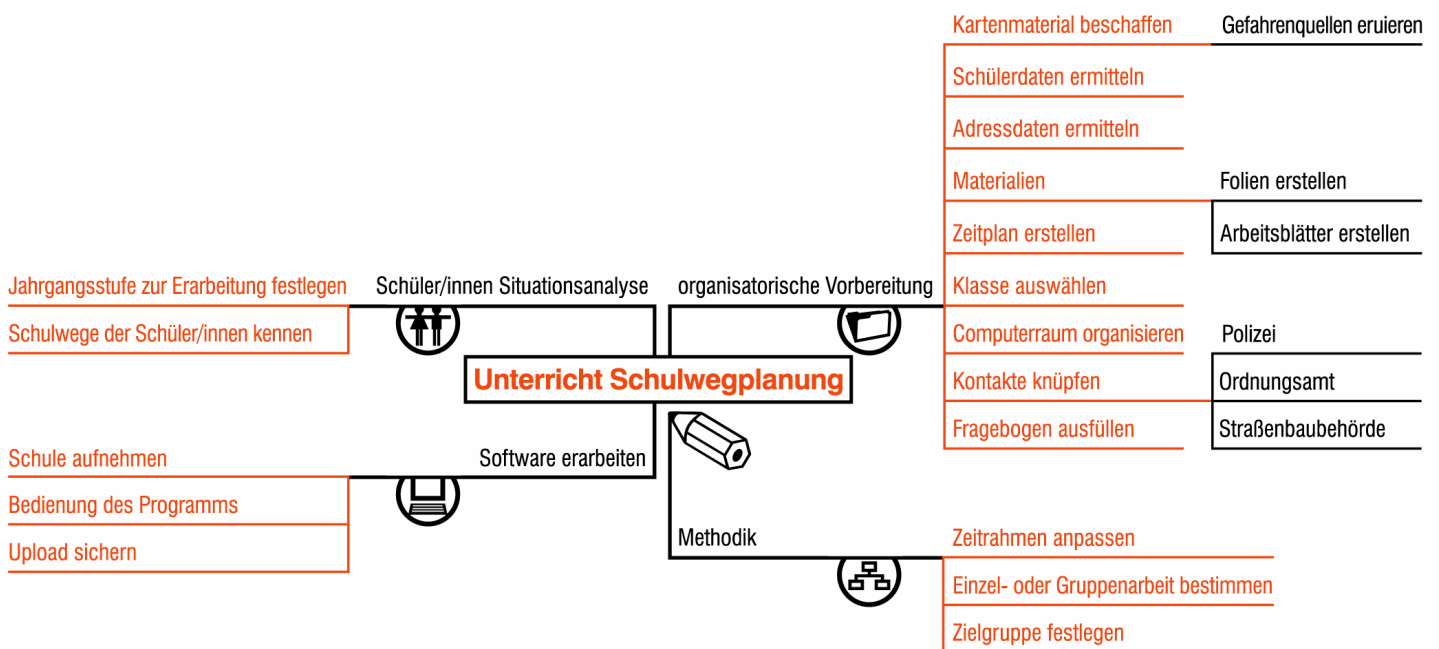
Unterricht Schulwegplanung

Schüler/innen Situationsanalyse
Jahrgangsstufe zur Erarbeitung festlegen
Schulwege der Schüler/innen kennen

organisatorische Vorbereitung
Kartenmaterial beschaffen
Gefahrenquellen eruieren
Schülerdaten ermitteln
Adressdaten ermitteln
Materialien
Folien erstellen
Arbeitsblätter erstellen
Zeitplan erstellen
Klasse auswählen
Computerraum organisieren
Kontakte knüpfen
Polizei
Ordnungsamt
Straßenbaubehörde
Fragebogen ausfüllen

Software erarbeiten
Schule aufnehmen
Bedienung des Programms
Upload sichern

Methodik
Zeitrahmen anpassen
Einzel- oder Gruppenarbeit bestimmen
Zielgruppe festlegen